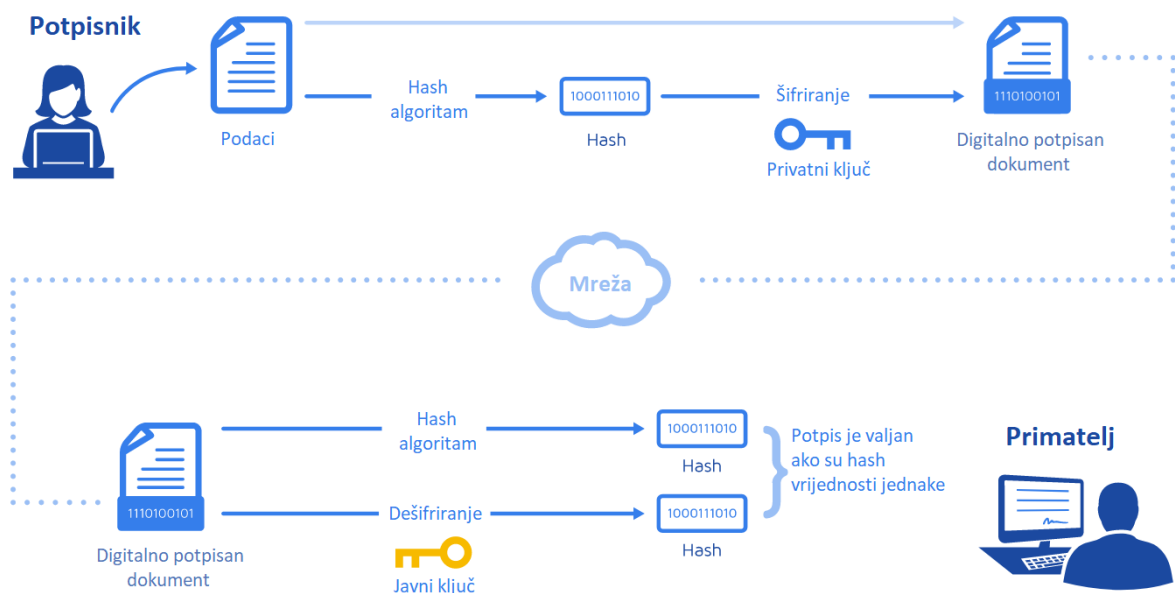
Potpisnik

Podaci

Hash algoritam

1000111010

Hash

Šifriranje

Privatni ključ

1110100101

Digitalno potpisan dokument

Mreža

1110100101

Digitalno potpisan dokument

Hash algoritam

Dešifriranje

Javni ključ

1000111010

Hash

1000111010

Hash

Potpis je valjan ako su hash vrijednosti jednake

Primatelj